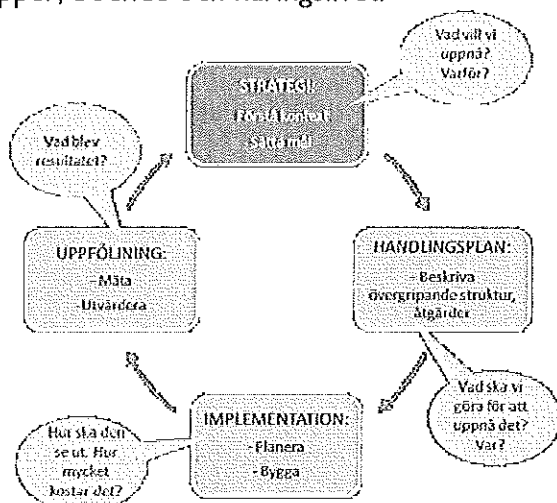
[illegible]

Vad vill vi uppnå? Varför?

STRATEGI:
Förstå kontext
Sätta mål

Vad blev resultatet?

UPPFÖLJNING:
- Mäta
- Utvärdera

HANDLINGSPLAN:
- Beskriva övergripande struktur, åtgärder

Vad ska vi göra för att uppnå det? Var?

IMPLEMENTATION:
- Planera
- Bygga

Hur ska den se ut. Hur mycket kostar det?